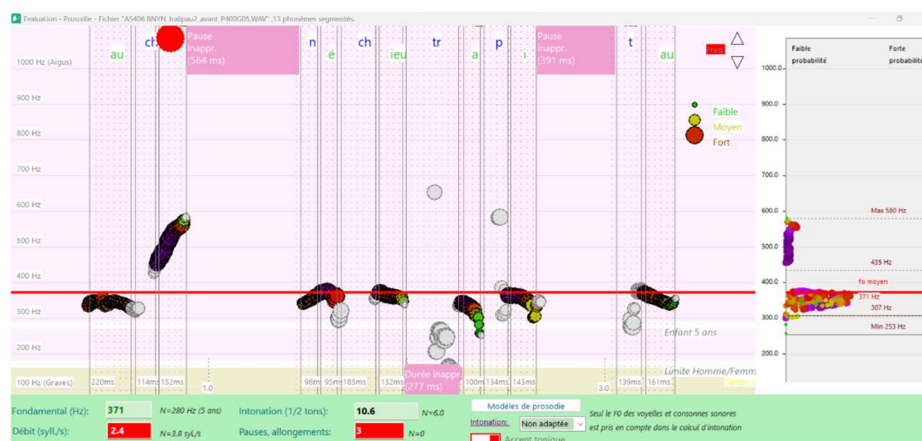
Evaluation - Prosodie - Fichier "AS406 BNYN_trelipau2_avant_P400G05.WAV" ,13 phonèmes segmentés.

1000 Hz (Aigus)
900 Hz
800 Hz
700 Hz
600 Hz
500 Hz
400 Hz
300 Hz
200 Hz
100 Hz (Graves)

au
ch
Pause inappr. (564 ms)
n
é
ch
ieu
tr
a
p
i
Pause inappr. (391 ms)
t

Faible
Moyen
Fort

Enfant 5 ans
Limite Homme/Femm
Durée inappr. (277 ms)

220ms
114ms
152ms
1.0
98ms
95ms
185ms
132ms
100ms
134ms
143ms
3.0
139ms
161ms

Faible probabilité
Forte probabilité
1000.0
900.0
800.0
700.0
600.0
500.0
400.0
300.0
200.0
Max 580 Hz
435 Hz
f0 moyen
371 Hz
307 Hz
Min 253 Hz

Fondamental (Hz): 371 N=280 Hz (5 ans)
Intonation (1/2 tons): 10.6 N=6.0
Débit (syll./s): 2.4 N=3.8 syl./s
Pauses, allongements: 3 N=0
Modèles de prosodie
Intonation: Non adaptée
Seul le F0 des voyelles et consonnes sonores est pris en compte dans le calcul d'intonation
Accent tonique